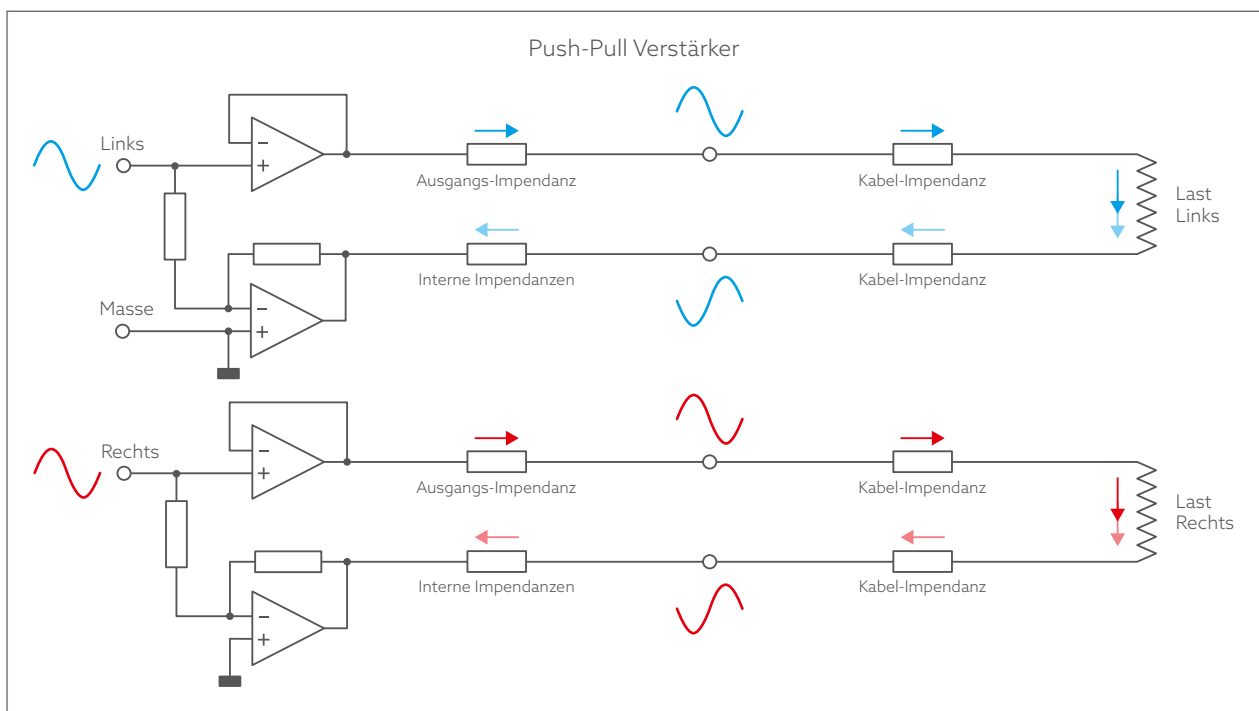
Push-Pull Verstärker

Links

−
+

Ausgangs-Impendanz

Kabel-Impendanz

Last
Links

−
+

Interne Impendanzen

Kabel-Impendanz

Masse

Rechts

−
+

Ausgangs-Impendanz

Kabel-Impendanz

Last
Rechts

−
+

Interne Impendanzen

Kabel-Impendanz